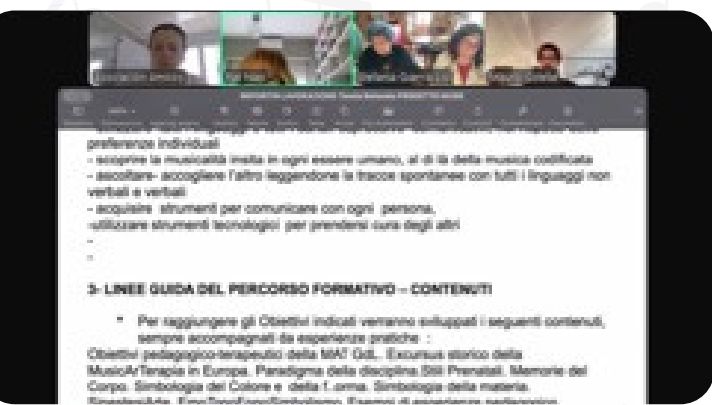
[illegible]
preferenze individuali
- scoprire la musicalità insita in ogni essere umano, al di là della musica codificata
- ascoltare- accogliere l'altro leggendone le tracce spontanee con tutti i linguaggi non verbali e verbali
- acquisire strumenti per comunicare con ogni persona,
-utilizzare strumenti tecnologici per prendersi cura degli altri
-
-

3- LINEE GUIDA DEL PERCORSO FORMATIVO – CONTENUTI

* Per raggiungere gli Obiettivi indicati verranno sviluppati i seguenti contenuti, sempre accompagnati da esperienze pratiche :
Obiettivi pedagogico-terapeutici della MAT GdL. Excursus storico della MusicArTerapia in Europa. Paradigma della disciplina.Stili Prenatali. Memorie del Corpo. Simbologia del Colore e della f..orma. Simbologia della materia. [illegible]